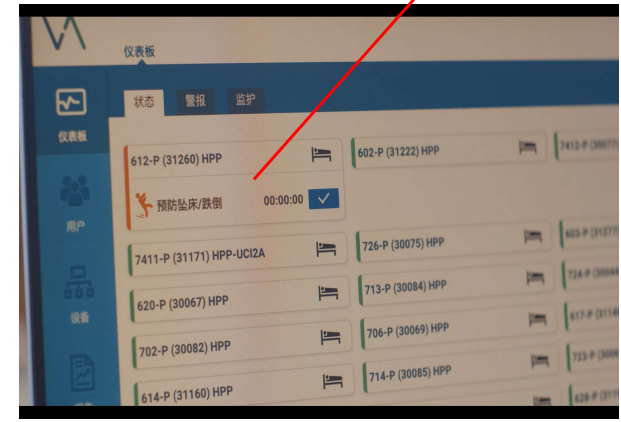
仪表板

状态 警报 监护

仪表板

用户

设备

612-P (31260) HPP

预防坠床/跌倒 00:00:00

602-P (31222) HPP

7413-P (30077)

7411-P (31171) HPP-UCI2A

726-P (30075) HPP

603-P (31277)

620-P (30067) HPP

713-P (30084) HPP

724-P (30064)

702-P (30082) HPP

706-P (30069) HPP

617-P (31140)

614-P (31160) HPP

714-P (30085) HPP

723-P (30066)

628-P (311